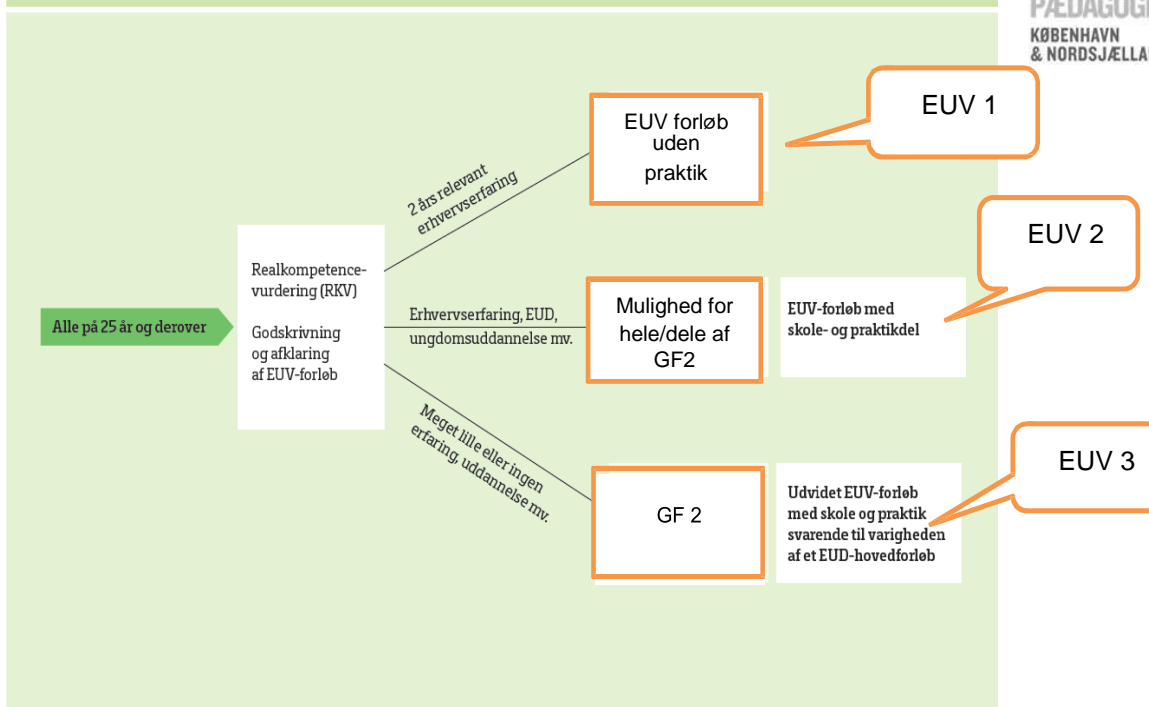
PÆDAGOGI
KØBENHAVN
& NORDSJÆLLA

EUV 1

EUV forløb uden praktik

2 års relevant erhvervserfaring

Alle på 25 år og derover

Realkompetencevurdering (RKV)

Godskrivning og afklaring af EUV-forløb

Erhvervserfaring, EUD, ungdomsuddannelse mv.

Mulighed for hele/dele af GF2

EUV 2

EUV-forløb med skole- og praktikdel

Meget lille eller ingen erfaring, uddannelse mv.

GF 2

EUV 3

Udvidet EUV-forløb med skole og praktik svarende til varigheden af et EUD-hovedforløb